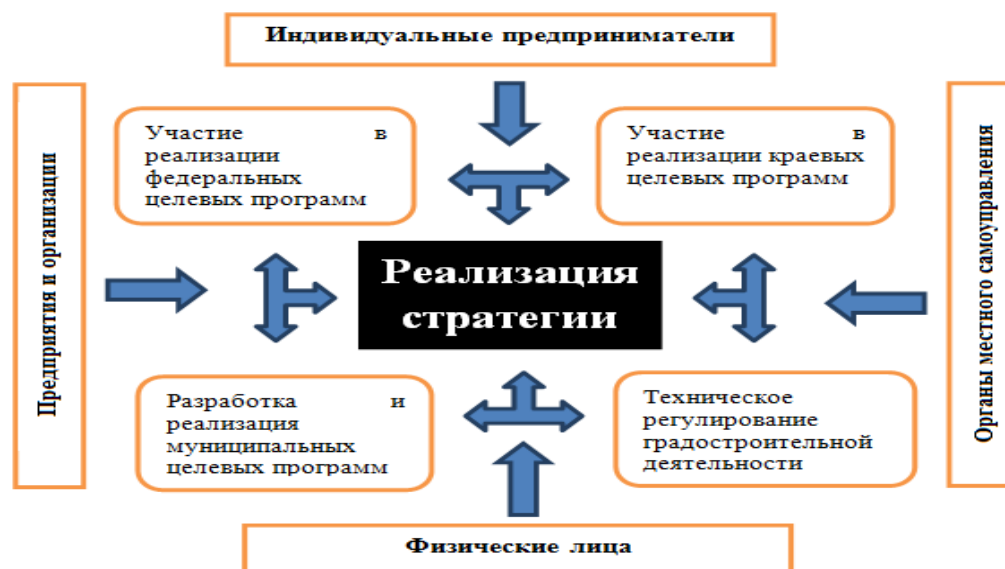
Индивидуальные предприниматели

Предприятия и организации

Участие в реализации федеральных целевых программ

Участие в реализации краевых целевых программ

Органы местного самоуправления

Реализация стратегии

Разработка и реализация муниципальных целевых программ

Техническое регулирование градостроительной деятельности

Физические лица